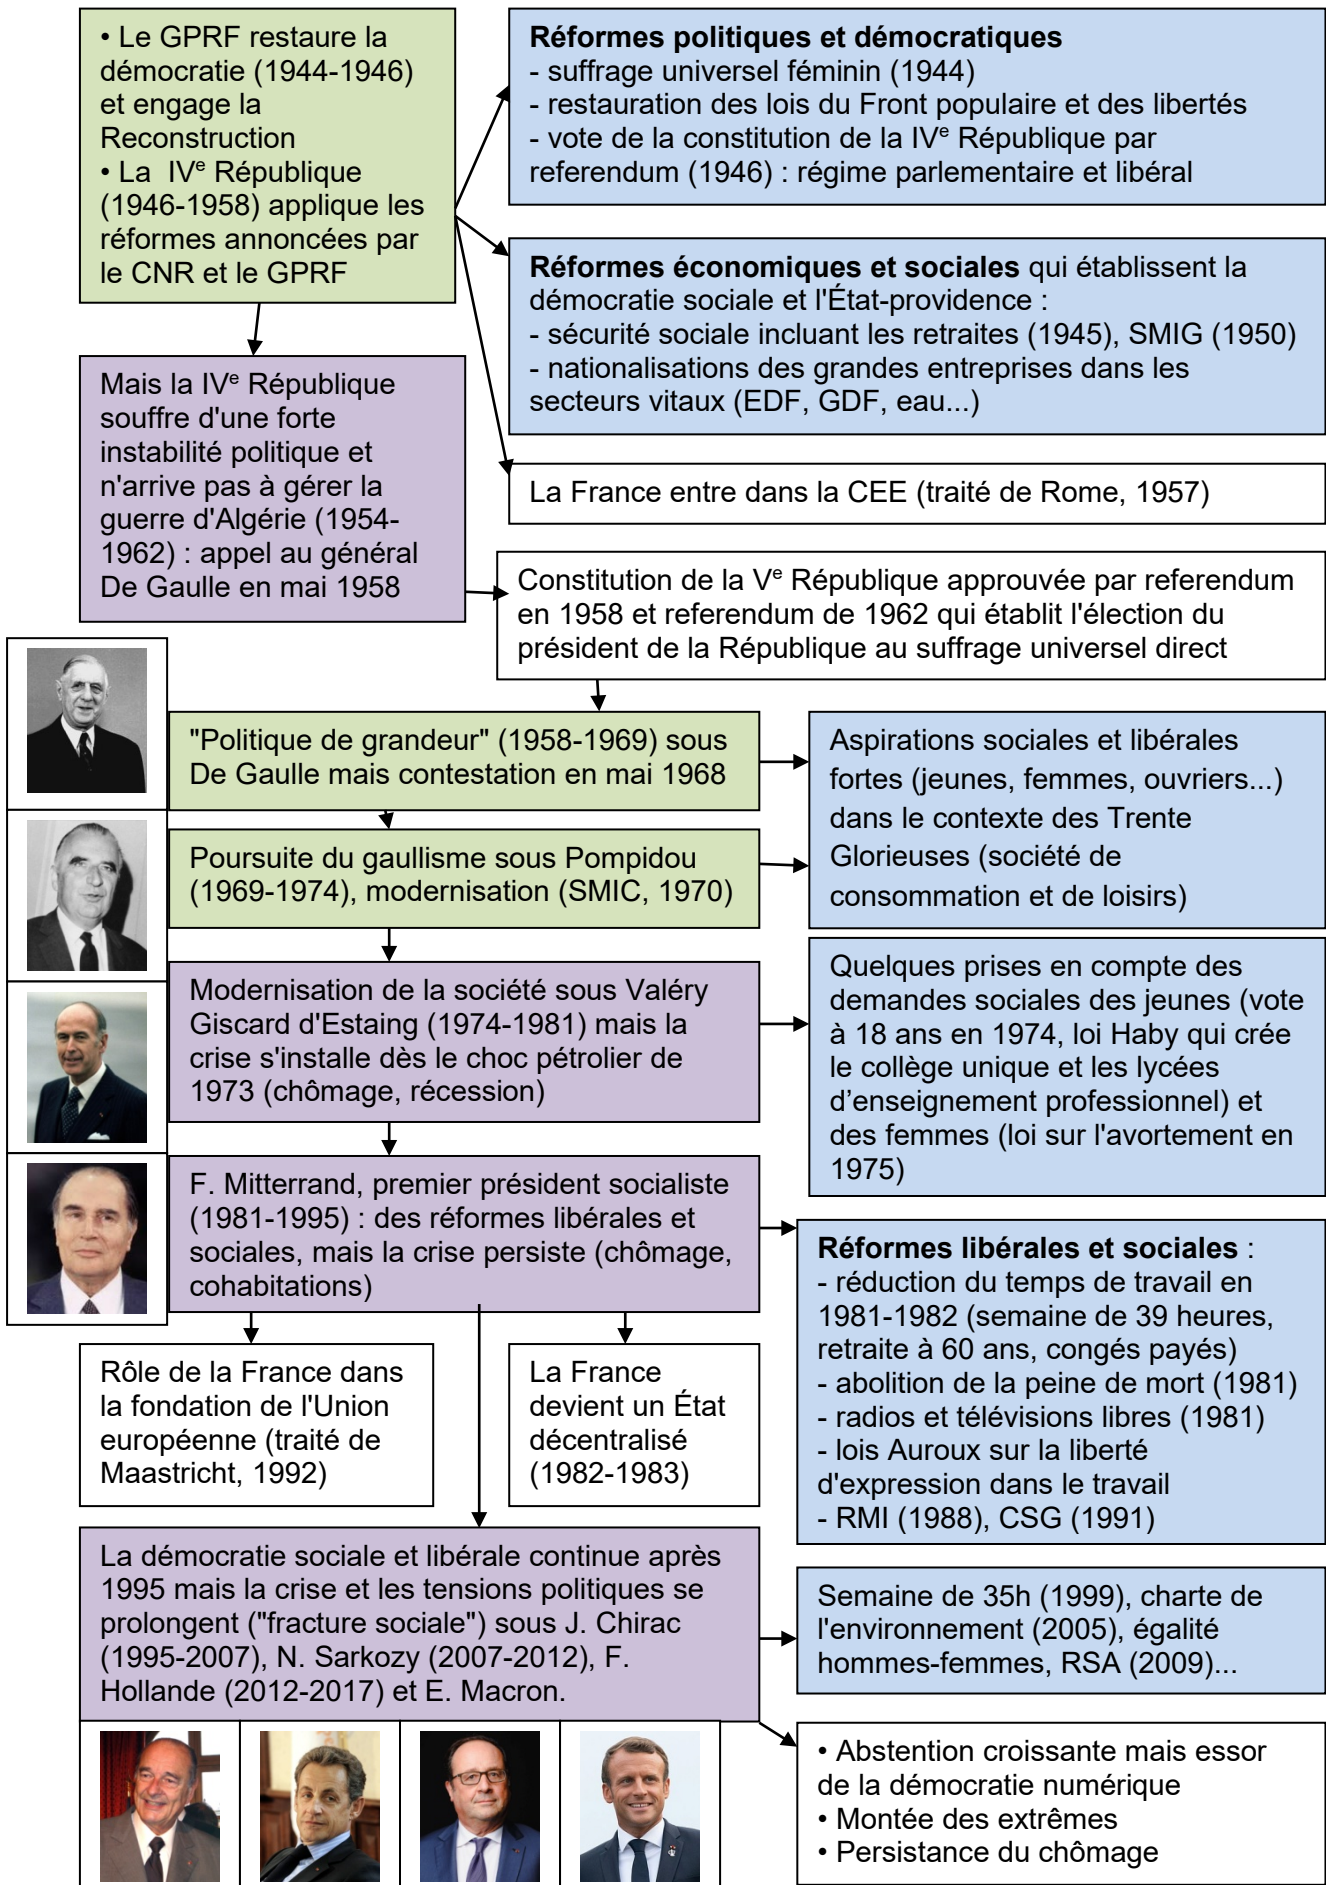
• Le GPRF restaure la démocratie (1944-1946) et engage la Reconstruction
• La IV$^e$ République (1946-1958) applique les réformes annoncées par le CNR et le GPRF

**Réformes politiques et démocratiques**
- suffrage universel féminin (1944)
- restauration des lois du Front populaire et des libertés
- vote de la constitution de la IV$^e$ République par referendum (1946) : régime parlementaire et libéral

**Réformes économiques et sociales** qui établissent la démocratie sociale et l'État-providence :
- sécurité sociale incluant les retraites (1945), SMIG (1950)
- nationalisations des grandes entreprises dans les secteurs vitaux (EDF, GDF, eau...)

La France entre dans la CEE (traité de Rome, 1957)

Mais la IV$^e$ République souffre d'une forte instabilité politique et n'arrive pas à gérer la guerre d'Algérie (1954-1962) : appel au général De Gaulle en mai 1958

Constitution de la V$^e$ République approuvée par referendum en 1958 et referendum de 1962 qui établit l'élection du président de la République au suffrage universel direct

"Politique de grandeur" (1958-1969) sous De Gaulle mais contestation en mai 1968

Aspirations sociales et libérales fortes (jeunes, femmes, ouvriers...) dans le contexte des Trente Glorieuses (société de consommation et de loisirs)

Poursuite du gaullisme sous Pompidou (1969-1974), modernisation (SMIC, 1970)

Modernisation de la société sous Valéry Giscard d'Estaing (1974-1981) mais la crise s'installe dès le choc pétrolier de 1973 (chômage, récession)

Quelques prises en compte des demandes sociales des jeunes (vote à 18 ans en 1974, loi Haby qui crée le collège unique et les lycées d'enseignement professionnel) et des femmes (loi sur l'avortement en 1975)

F. Mitterrand, premier président socialiste (1981-1995) : des réformes libérales et sociales, mais la crise persiste (chômage, cohabitations)

**Réformes libérales et sociales** :
- réduction du temps de travail en 1981-1982 (semaine de 39 heures, retraite à 60 ans, congés payés)
- abolition de la peine de mort (1981)
- radios et télévisions libres (1981)
- lois Auroux sur la liberté d'expression dans le travail
- RMI (1988), CSG (1991)

Rôle de la France dans la fondation de l'Union européenne (traité de Maastricht, 1992)

La France devient un État décentralisé (1982-1983)

La démocratie sociale et libérale continue après 1995 mais la crise et les tensions politiques se prolongent ("fracture sociale") sous J. Chirac (1995-2007), N. Sarkozy (2007-2012), F. Hollande (2012-2017) et E. Macron.

Semaine de 35h (1999), charte de l'environnement (2005), égalité hommes-femmes, RSA (2009)...

• Abstention croissante mais essor de la démocratie numérique
• Montée des extrêmes
• Persistance du chômage